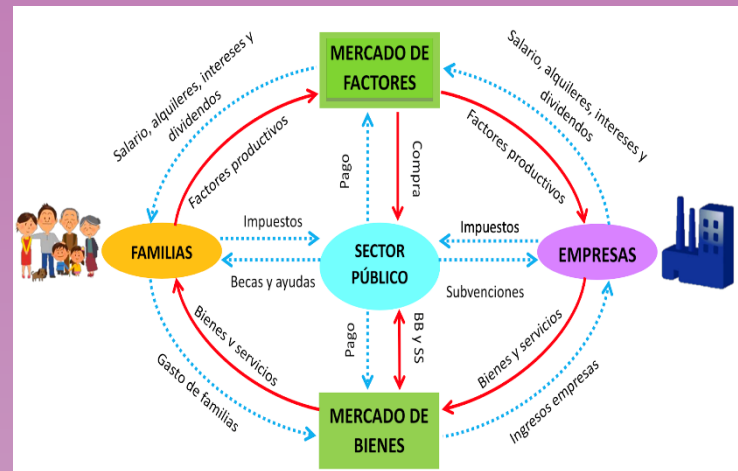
MERCADO DE FACTORES

Salario, alquileres, intereses y dividendos

Factores productivos

Salario, alquileres, intereses y dividendos

Factores productivos

Pago

Compra

FAMILIAS

Impuestos

Becas y ayudas

SECTOR PÚBLICO

Impuestos

Subvenciones

EMPRESAS

Bienes y servicios

Gasto de familias

Pago

BB y SS

Bienes y servicios

Ingresos empresas

MERCADO DE BIENES